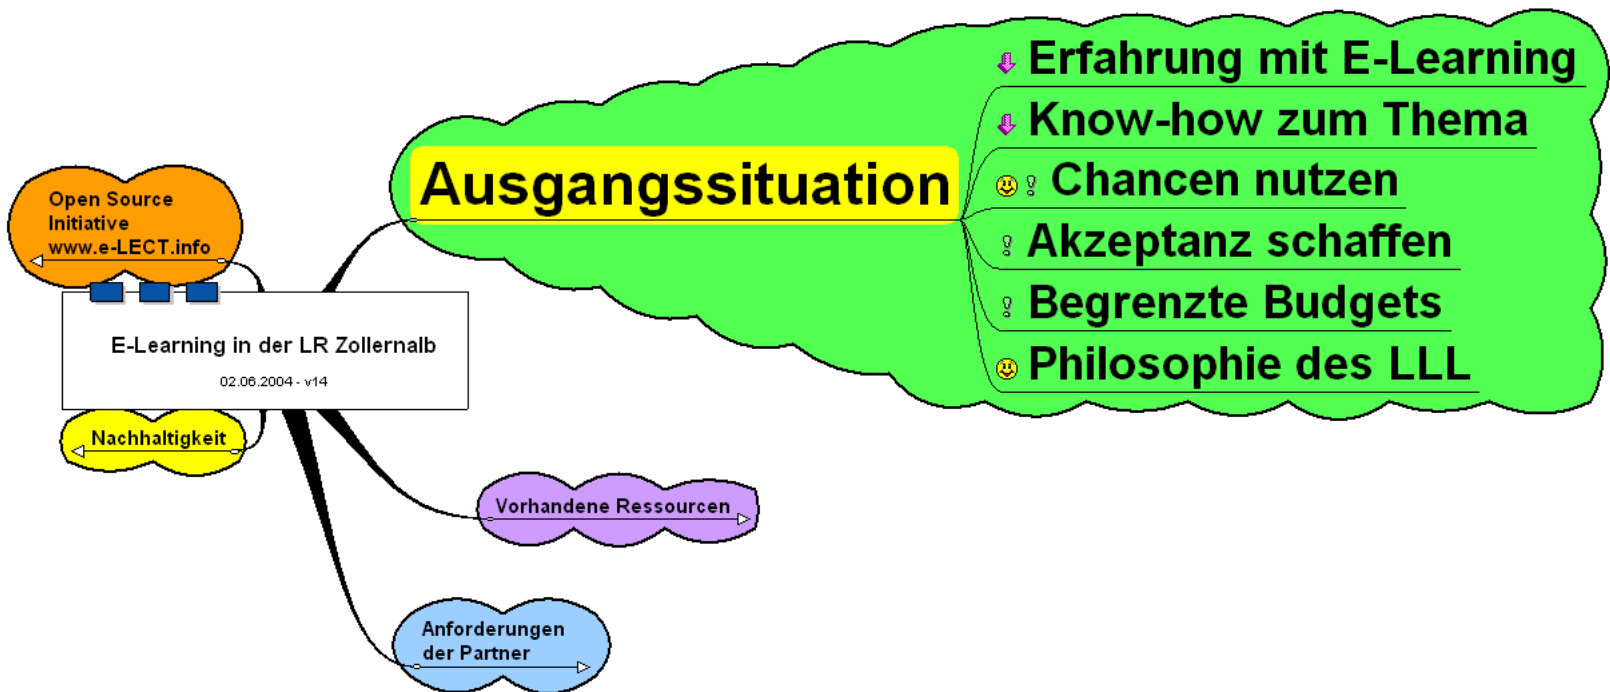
E-Learning in der LR Zollernalb

02.06.2004 - v14

Open Source Initiative www.e-LECT.info

Nachhaltigkeit

Ausgangssituation

Erfahrung mit E-Learning

Know-how zum Thema

Chancen nutzen

Akzeptanz schaffen

Begrenzte Budgets

Philosophie des LLL

Vorhandene Ressourcen

Anforderungen der Partner